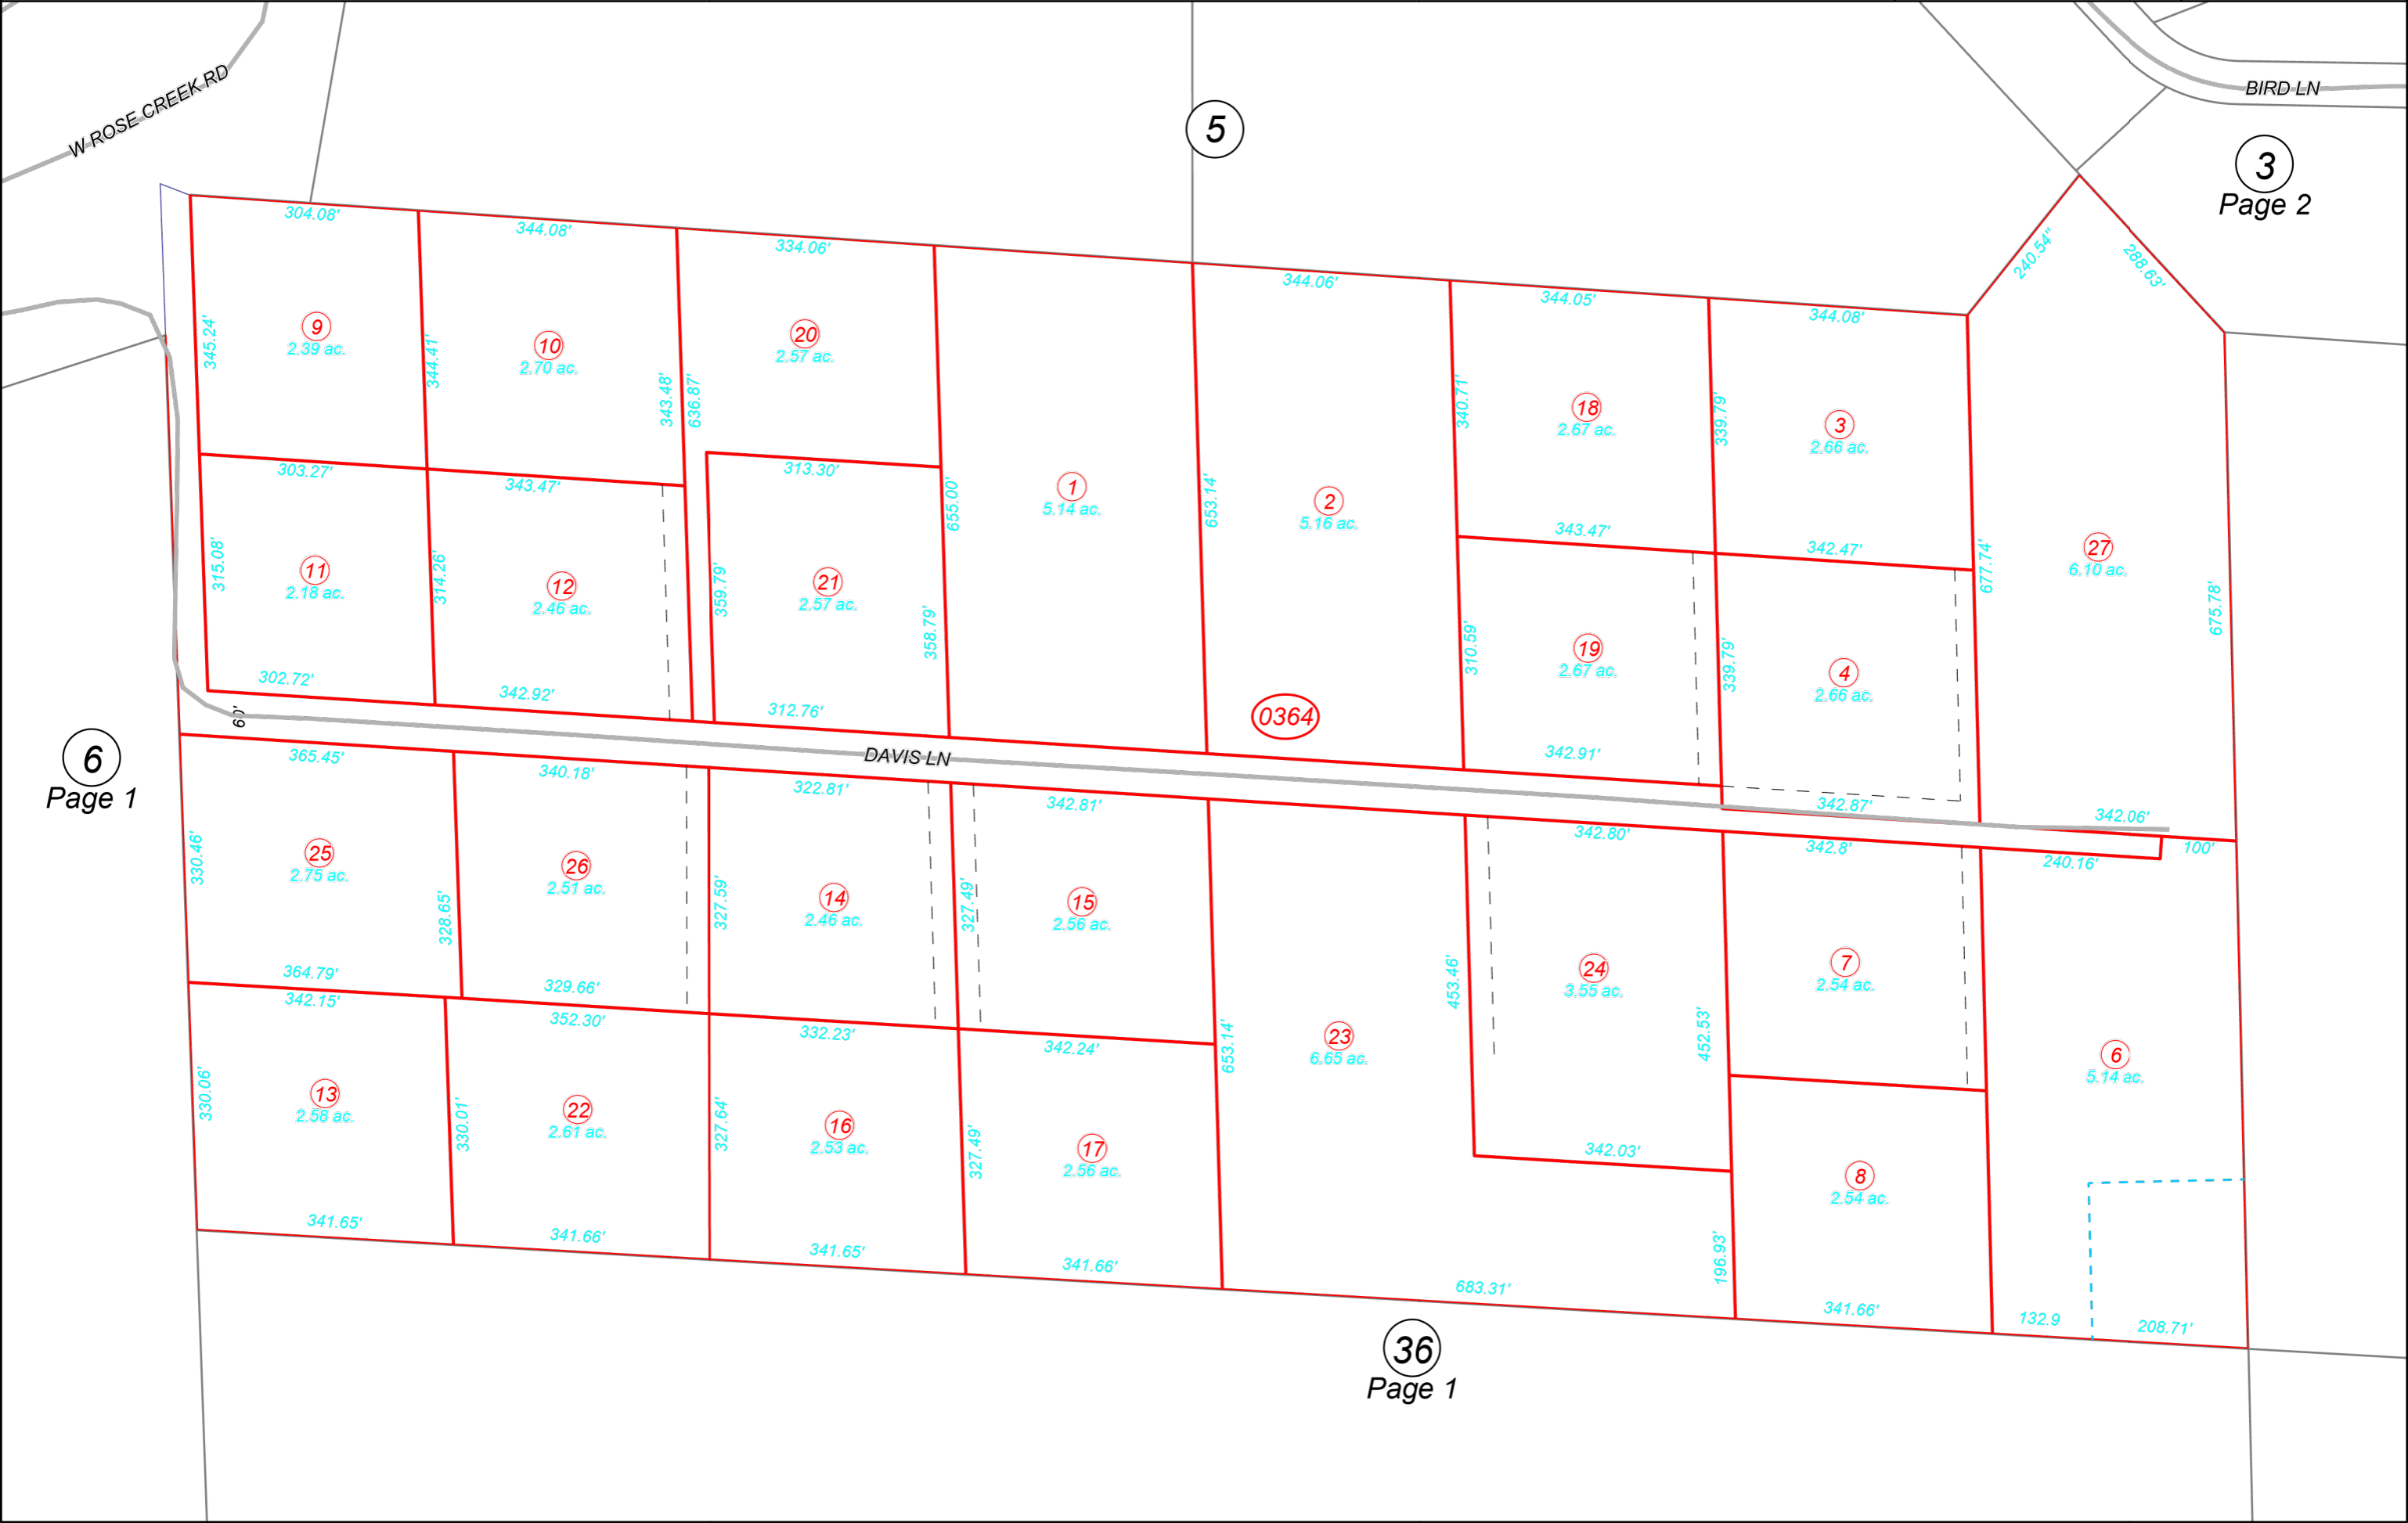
W ROSE CREEK RD

5

BIRD LN

3
Page 2

304.08'
344.08'
334.06'
344.06'
344.05'
344.08'
240.54'
288.63'

345.24'
9
2.39 ac.

344.41'
10
2.70 ac.

343.48'
636.87'
20
2.57 ac.

1
5.14 ac.

653.14'
2
5.16 ac.

340.71'
18
2.67 ac.

339.79'
3
2.66 ac.

303.27'
343.47'
313.30'
655.00'
343.47'
342.47'

315.08'
11
2.18 ac.

314.26'
12
2.46 ac.

359.79'
21
2.57 ac.

358.79'

310.59'
19
2.67 ac.

339.79'
4
2.66 ac.

677.74'
27
6.10 ac.
675.78'

302.72'
342.92'
312.76'
0364
342.91'

60'

6
Page 1

DAVIS LN

365.45'
340.18'
322.81'
342.81'
342.87'
342.06'
342.80'
342.8'
240.16'
100'

330.46'
25
2.75 ac.

328.65'
26
2.51 ac.

327.59'
14
2.46 ac.

327.49'
15
2.56 ac.

453.46'
24
3.55 ac.

452.53'
7
2.54 ac.

364.79'
329.66'

653.14'
23
6.65 ac.

6
5.14 ac.

342.15'
352.30'
332.23'
342.24'

330.06'
13
2.58 ac.

330.01'
22
2.61 ac.

327.64'
16
2.53 ac.

327.49'
17
2.56 ac.

342.03'
8
2.54 ac.

196.93'

341.65'
341.66'
341.65'
341.66'
683.31'
341.66'
132.9
208.71'

36
Page 1